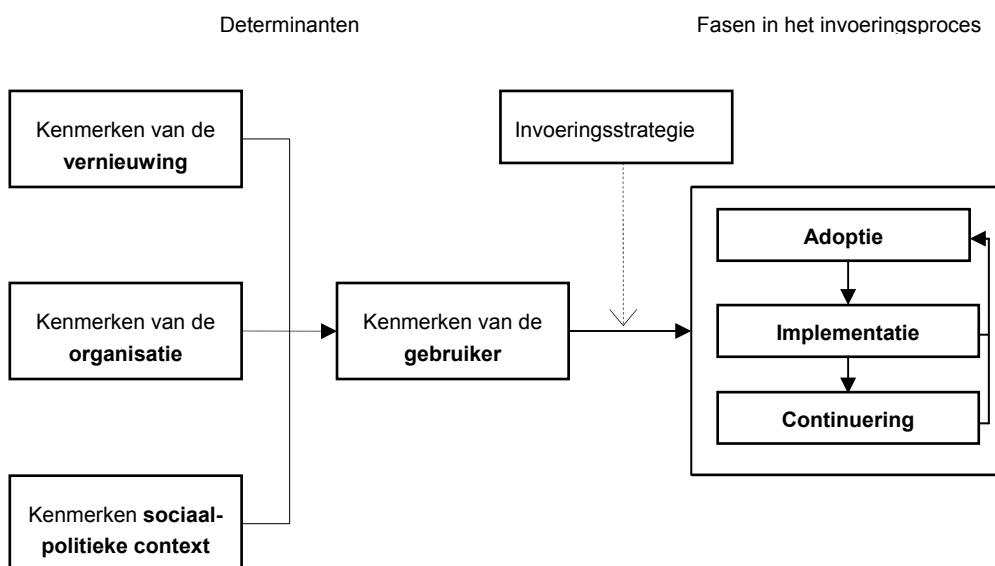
Determinanten

Fasen in het invoeringsproces

Kenmerken van de **vernieuwing**

Invoeringsstrategie

Adoptie

Kenmerken van de **organisatie**

Kenmerken van de **gebruiker**

Implementatie

Continuering

Kenmerken **sociaal-politieke context**